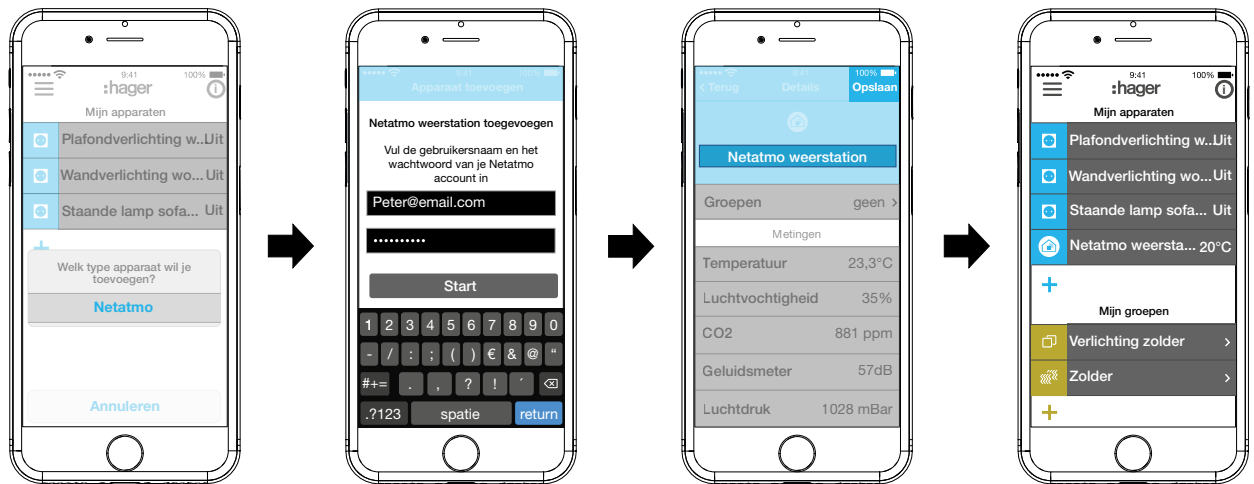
9:41 100%
:hager
Mijn apparaten
Plafondverlichting w.. Uit
Wandverlichting wo... Uit
Staande lamp sofa... Uit
+
Welk type apparaat wil je toevoegen?
Netatmo
Annuleren

9:41
Apparaat toevoegen
Netatmo weerstation toevoegen
Vul de gebruikersnaam en het wachtwoord van je Netatmo account in
Peter@email.com
••••••••••
Start
1 2 3 4 5 6 7 8 9 0
- / : ; ( ) € & @ "
#+= . , ? ! ´ ⌫
.?123 spatie return

9:41 100%
< Terug Details Opslaan
Netatmo weerstation
Groepen geen >
Metingen
Temperatuur 23,3°C
Luchtvochtigheid 35%
CO2 881 ppm
Geluidsmeter 57dB
Luchtdruk 1028 mBar

9:41 100%
:hager
Mijn apparaten
Plafondverlichting w.. Uit
Wandverlichting wo... Uit
Staande lamp sofa... Uit
Netatmo weersta... 20°C
+
Mijn groepen
Verlichting zolder >
Zolder >
+